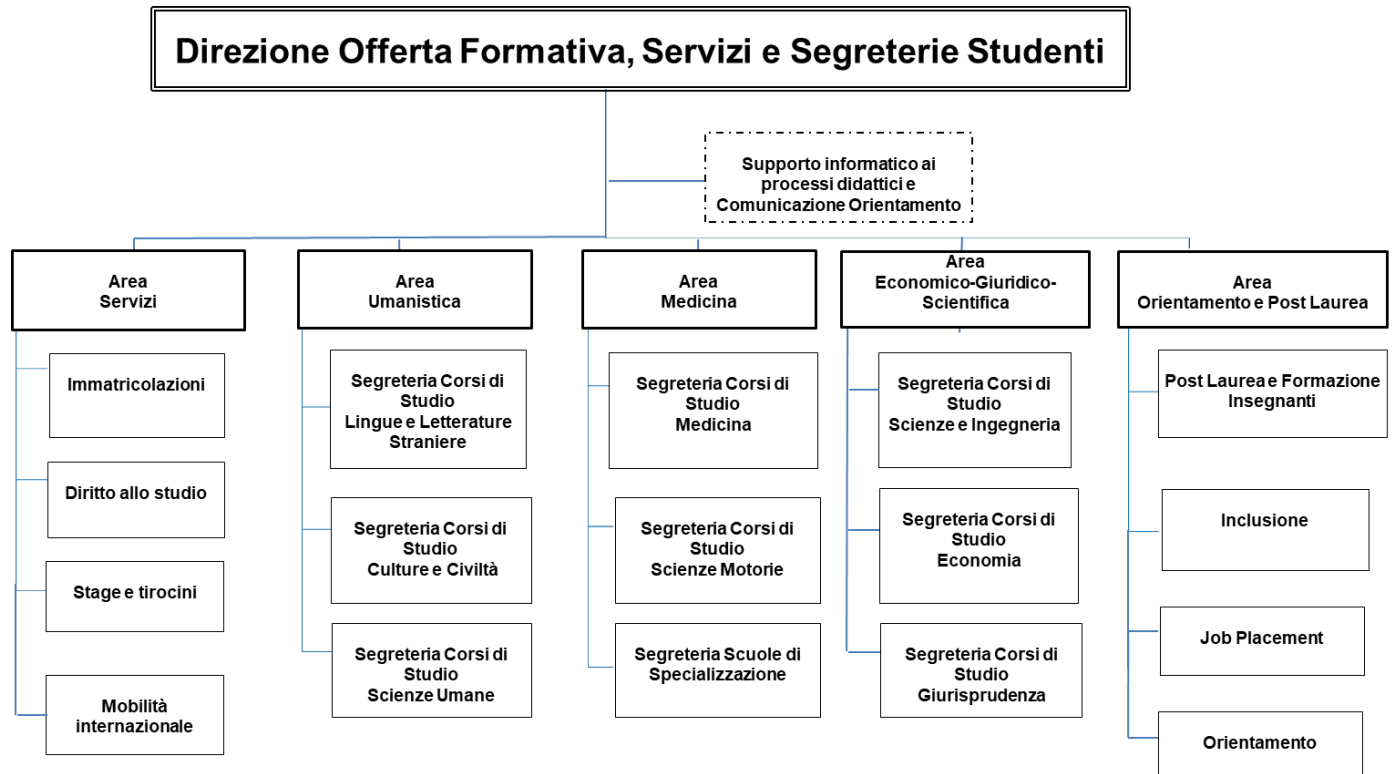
Direzione Offerta Formativa, Servizi e Segreterie Studenti

Supporto informatico ai processi didattici e Comunicazione Orientamento

Area Servizi

Immatricolazioni

Diritto allo studio

Stage e tirocini

Mobilità internazionale

Area Umanistica

Segreteria Corsi di Studio Lingue e Letterature Straniere

Segreteria Corsi di Studio Culture e Civiltà

Segreteria Corsi di Studio Scienze Umane

Area Medicina

Segreteria Corsi di Studio Medicina

Segreteria Corsi di Studio Scienze Motorie

Segreteria Scuole di Specializzazione

Area Economico-Giuridico-Scientifica

Segreteria Corsi di Studio Scienze e Ingegneria

Segreteria Corsi di Studio Economia

Segreteria Corsi di Studio Giurisprudenza

Area Orientamento e Post Laurea

Post Laurea e Formazione Insegnanti

Inclusione

Job Placement

Orientamento